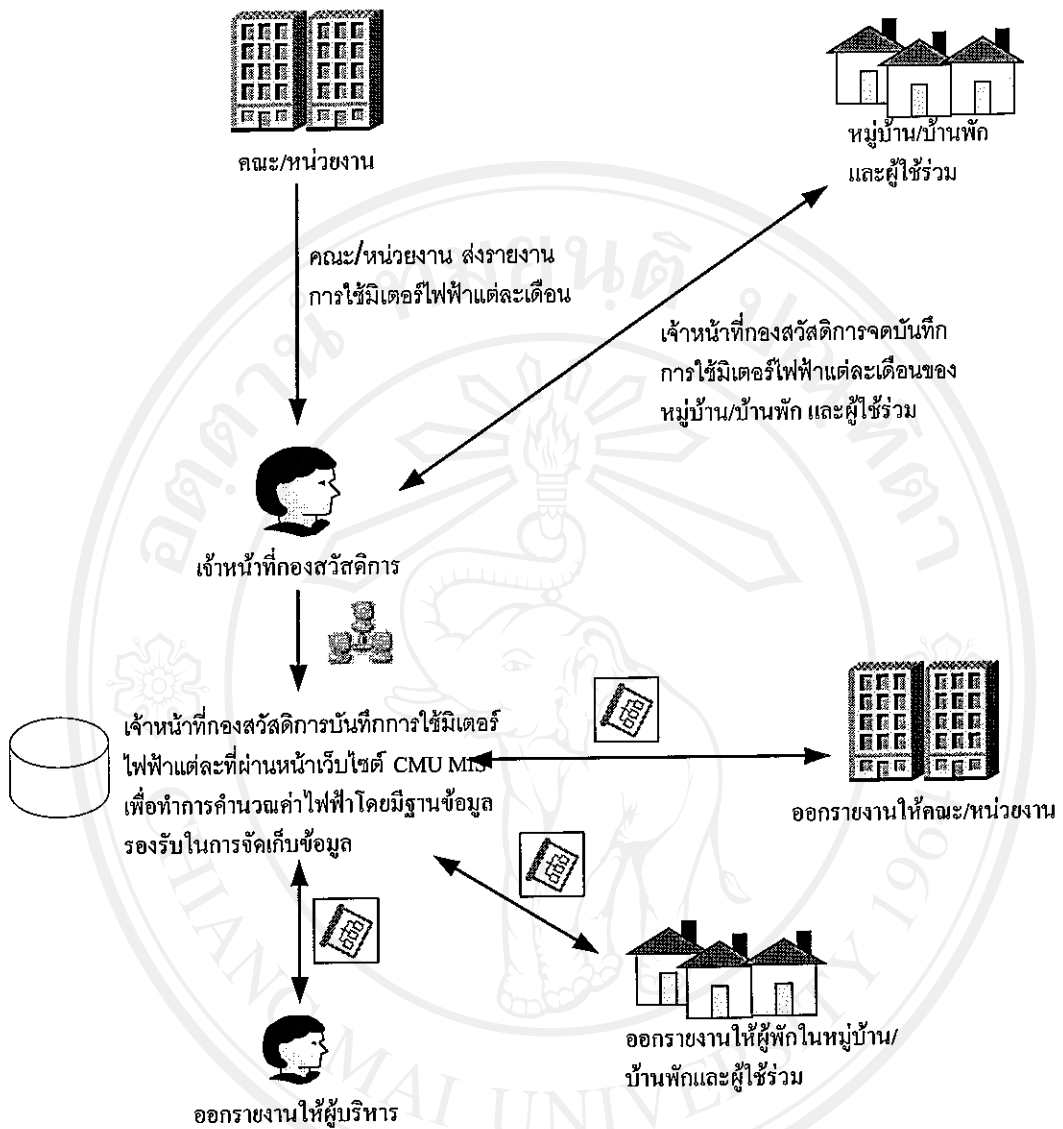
คณะ/หน่วยงาน

หมู่บ้าน/บ้านพัก และผู้ใช้ร่วม

คณะ/หน่วยงาน ส่งรายงาน การใช้มิเตอร์ไฟฟ้าแต่ละเดือน

เจ้าหน้าที่กองสวัสดิการจดบันทึก การใช้มิเตอร์ไฟฟ้าแต่ละเดือนของ หมู่บ้าน/บ้านพัก และผู้ใช้ร่วม

เจ้าหน้าที่กองสวัสดิการ

เจ้าหน้าที่กองสวัสดิการบันทึกการใช้มิเตอร์ ไฟฟ้าแต่ละที่ผ่านหน้าเว็บไซต์ CMU MIS เพื่อทำการคำนวณค่าไฟฟ้าโดยมีฐานข้อมูล รองรับในการจัดเก็บข้อมูล

ออกรายงานให้คณะ/หน่วยงาน

ออกรายงานให้ผู้พักในหมู่บ้าน/ บ้านพักและผู้ใช้ร่วม

ออกรายงานให้ผู้บริหาร